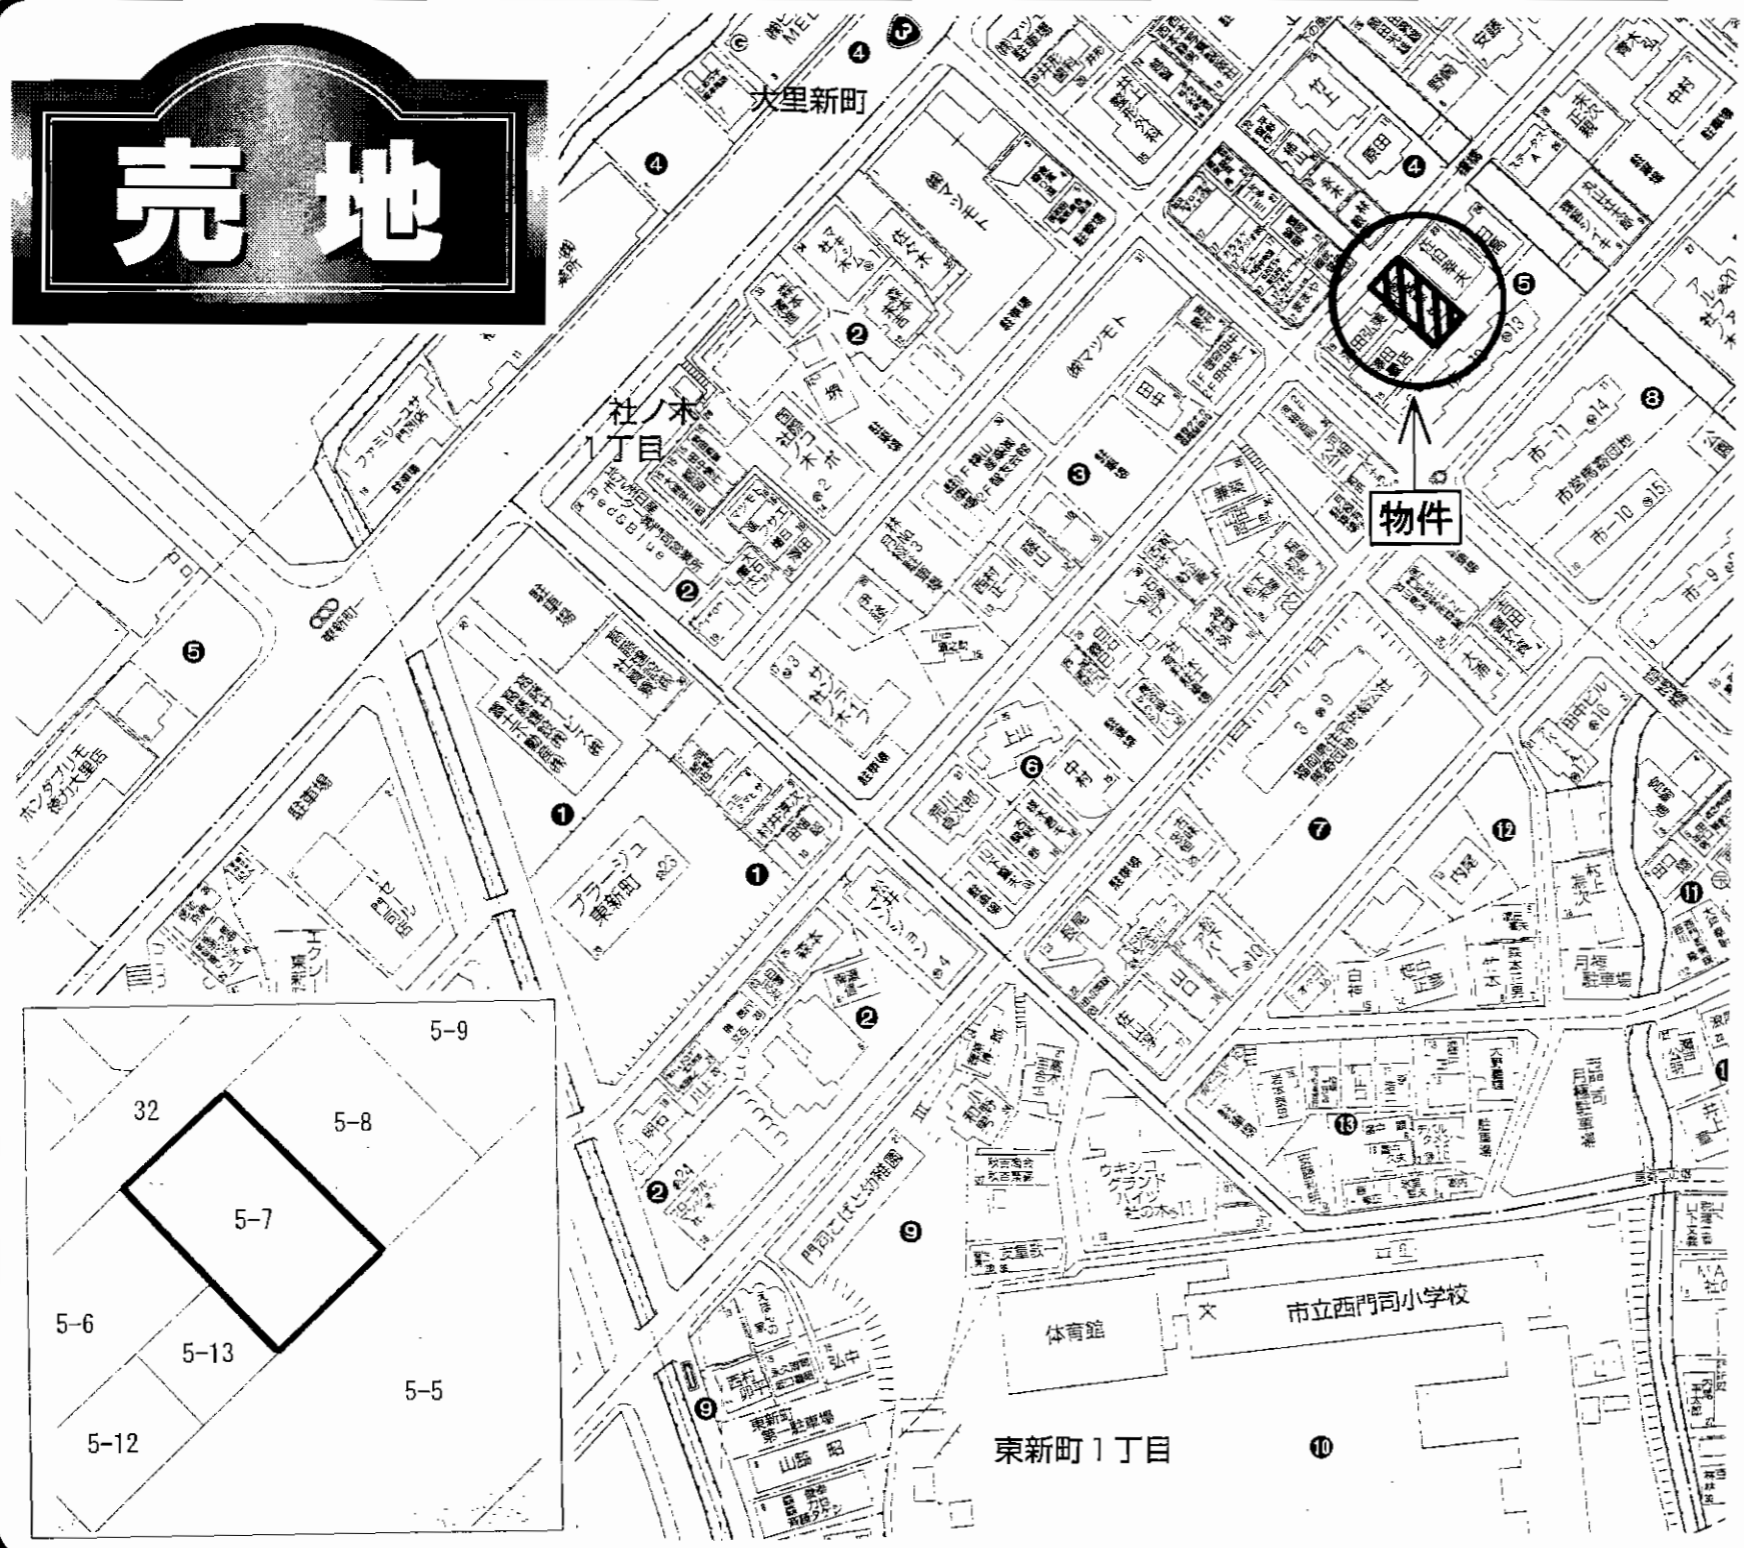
売地

大里新町

社ノ木
1丁目

物件

東新町1丁目

市立西門司小学校

体育館

門司こばと幼稚園

プラージュ東新町

ウキシマグランドハイツ社の木

㈱マツモト

ホンダプリモ

駐車場

5-9

32

5-8

5-7

5-6

5-13

5-5

5-12